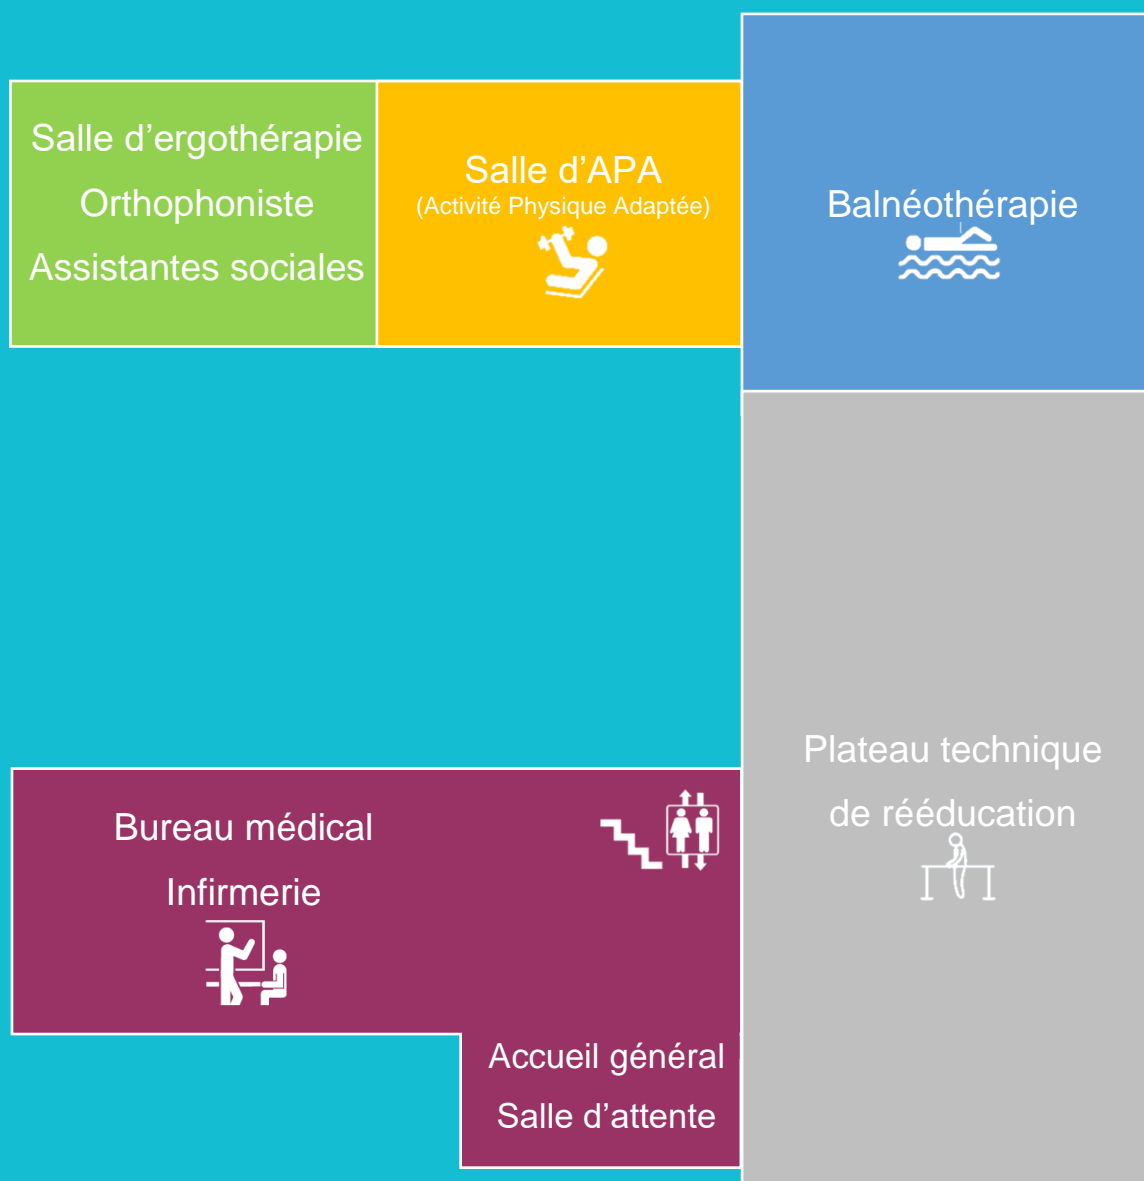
Salle d’ergothérapie
Orthophoniste
Assistantes sociales

Salle d’APA
(Activité Physique Adaptée)

Balnéothérapie

Plateau technique
de rééducation

Bureau médical
Infirmerie

Accueil général
Salle d’attente